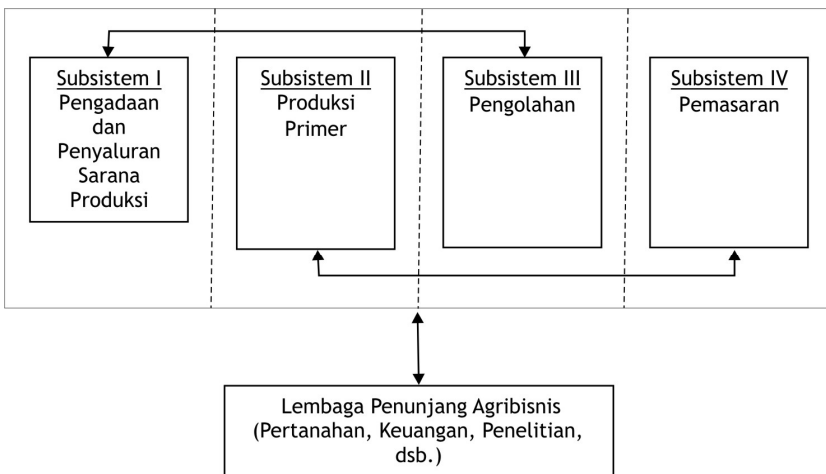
Subsistem I
Pengadaan dan Penyaluran Sarana Produksi

Subsistem II
Produksi Primer

Subsistem III
Pengolahan

Subsistem IV
Pemasaran

Lembaga Penunjang Agribisnis (Pertanahan, Keuangan, Penelitian, dsb.)